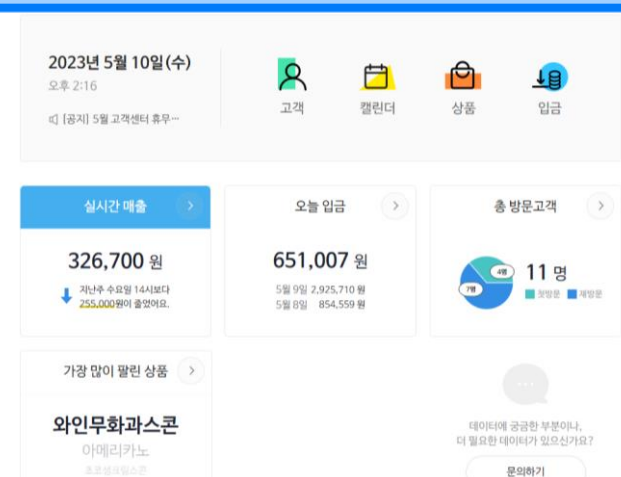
2023년 5월 10일(수)
오후 2:16

[공지] 5월 고객센터 휴무...

고객
캘린더
상품
입금

실시간 매출

326,700 원

지난주 수요일 14시보다 255,000원이 줄었어요.

오늘 입금

651,007 원

5월 9일 2,925,710 원
5월 8일 854,559 원

총 방문고객

11 명

4명
7명
첫방문
재방문

가장 많이 팔린 상품

와인무화과스콘
아메리카노
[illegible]

데이터에 궁금한 부분이나,
더 필요한 데이터가 있으신가요?

문의하기